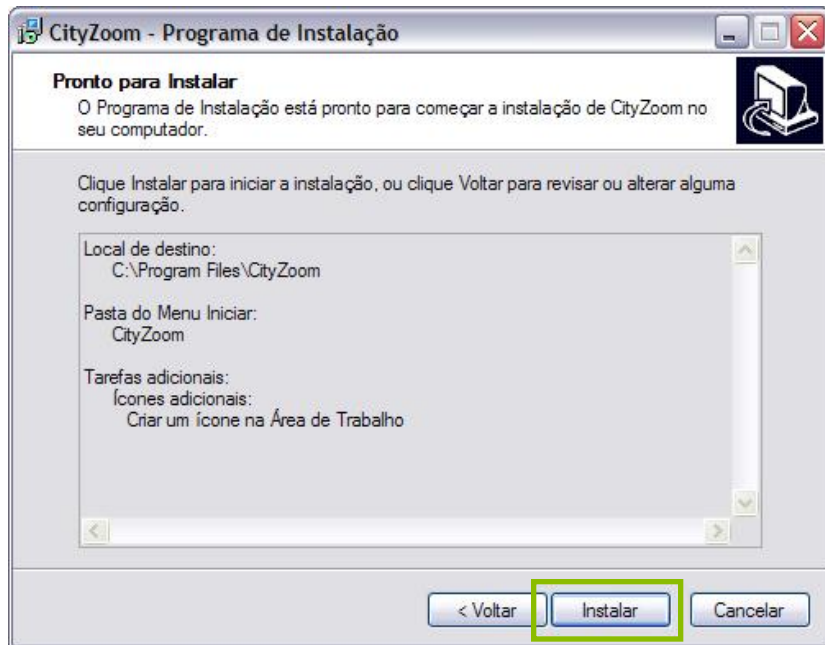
CityZoom - Programa de Instalação

Pronto para Instalar
O Programa de Instalação está pronto para começar a instalação de CityZoom no seu computador.

Clique Instalar para iniciar a instalação, ou clique Voltar para revisar ou alterar alguma configuração.

Local de destino:
C:\Program Files\CityZoom

Pasta do Menu Iniciar:
CityZoom

Tarefas adicionais:
Ícones adicionais:
Criar um ícone na Área de Trabalho

< Voltar
Instalar
Cancelar